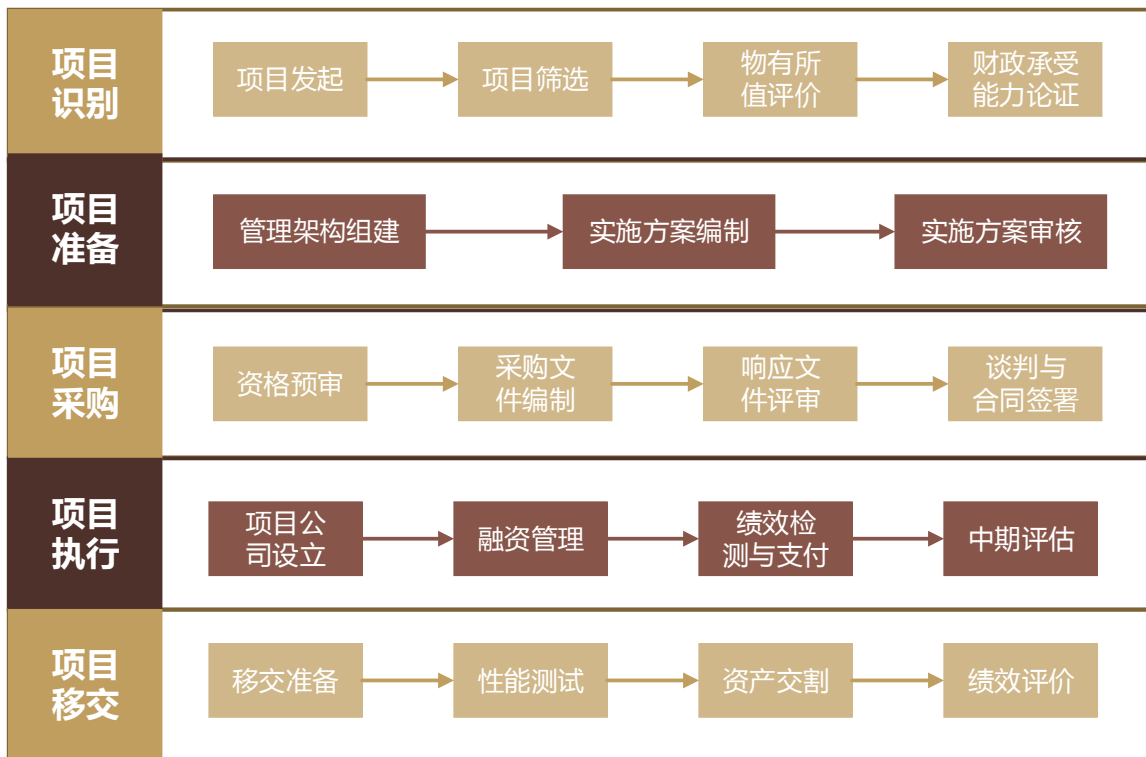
项目识别

项目发起
项目筛选
物有所值评价
财政承受能力论证

项目准备

管理架构组建
实施方案编制
实施方案审核

项目采购

资格预审
采购文件编制
响应文件评审
谈判与合同签署

项目执行

项目公司设立
融资管理
绩效检测与支付
中期评估

项目移交

移交准备
性能测试
资产交割
绩效评价